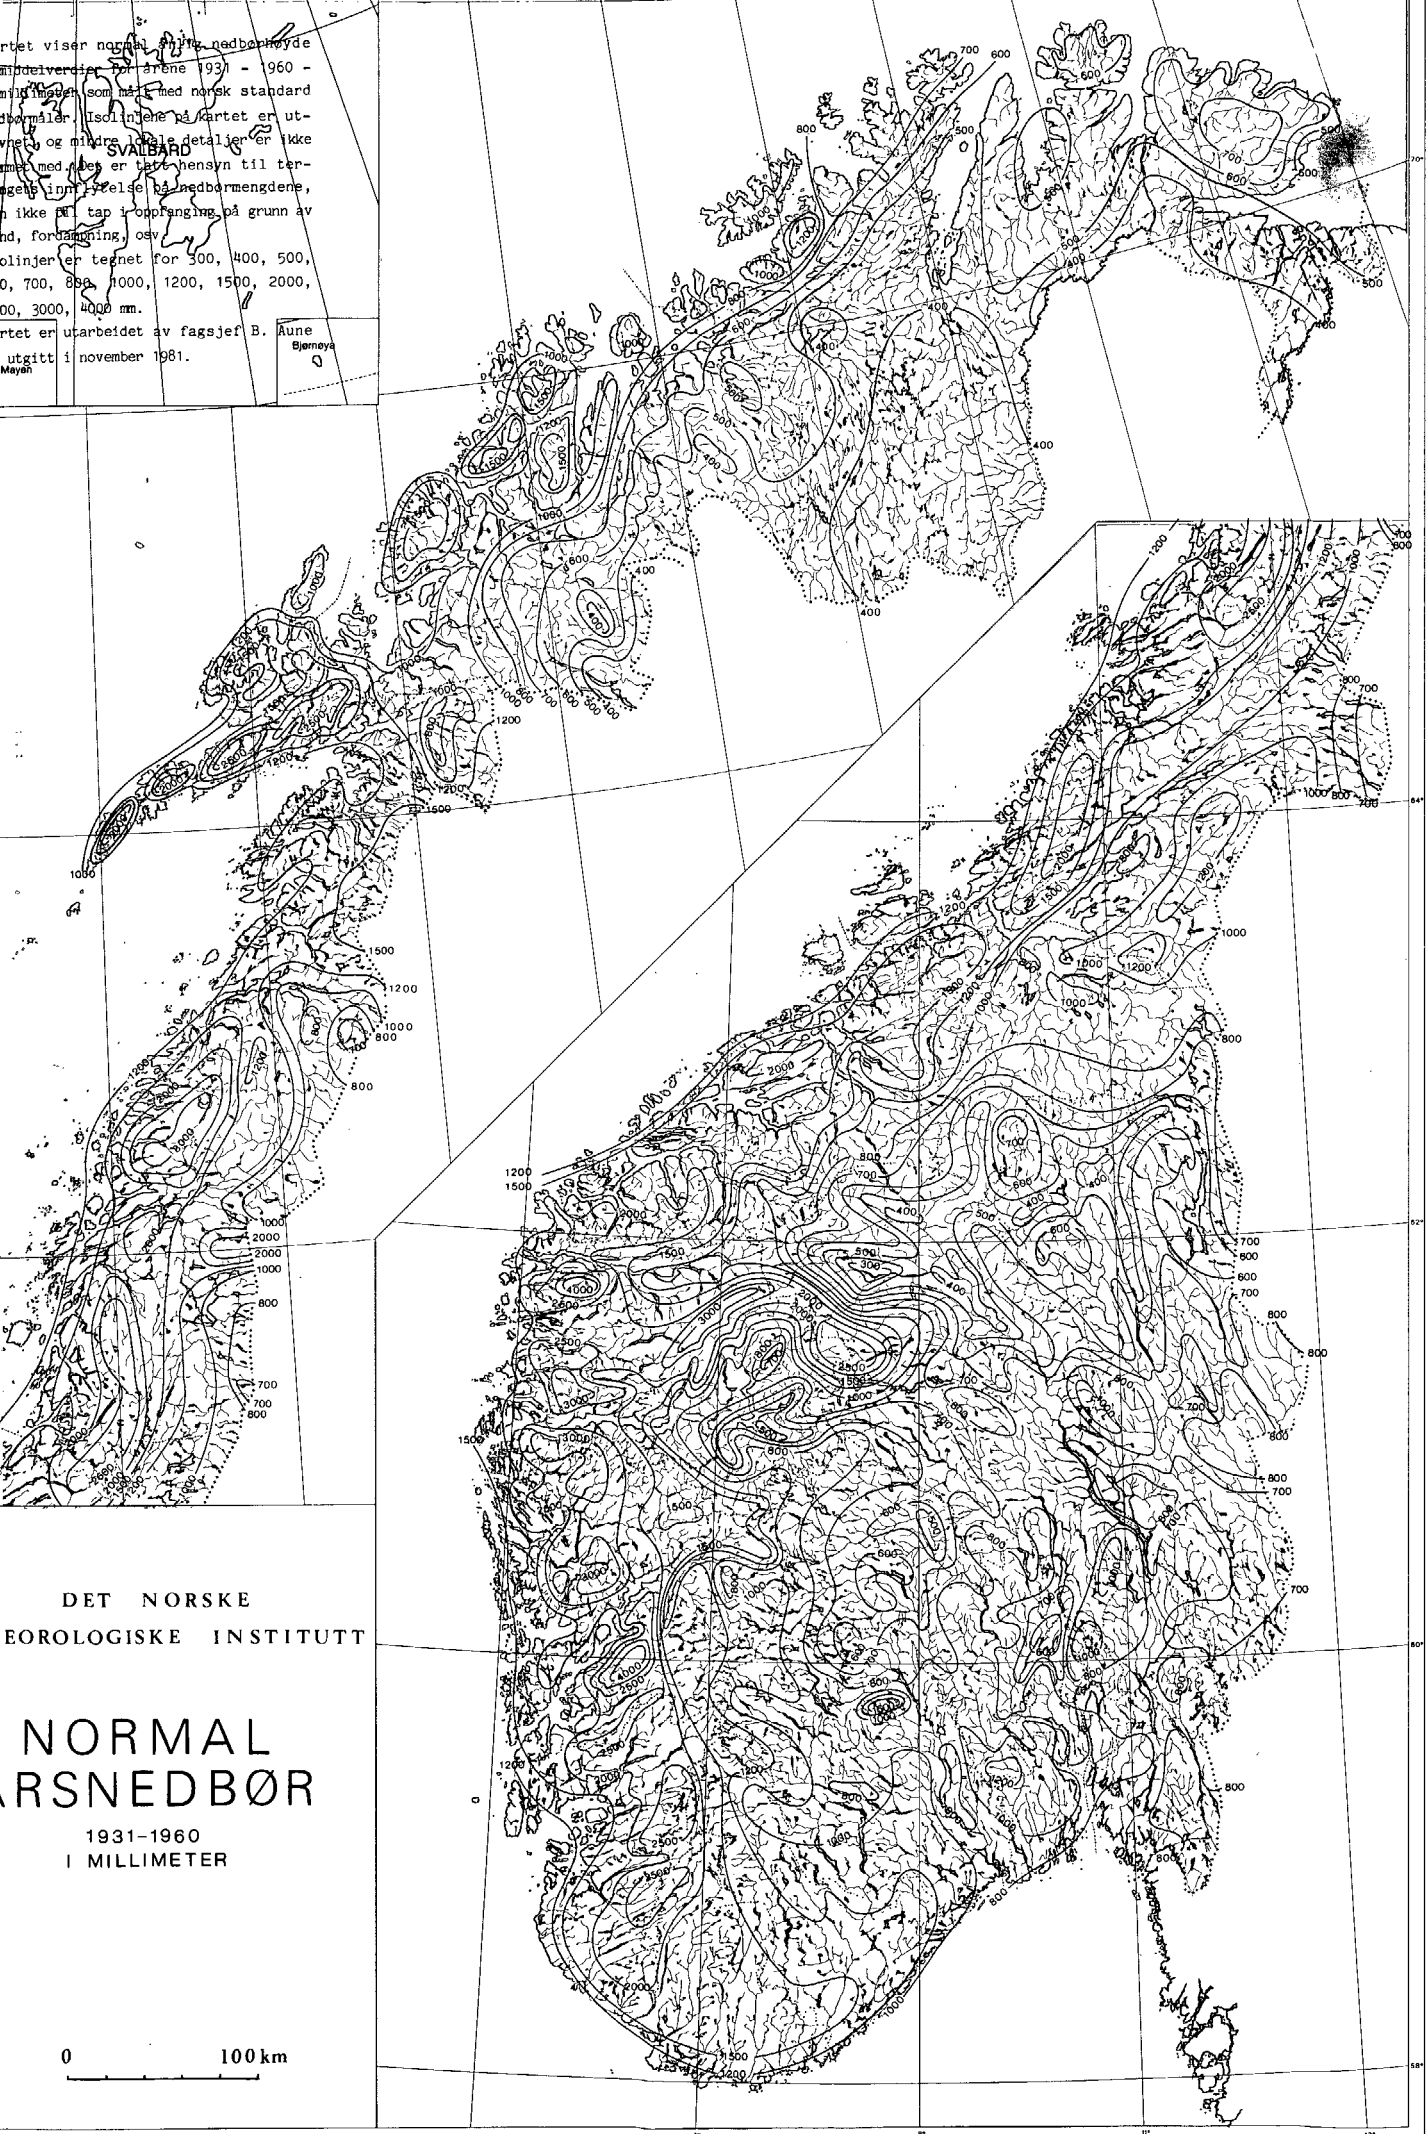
rtet viser normal årlig nedbørhøyde middelverdier for årene 1931 - 1960 - millimeter som målt med norsk standard nedbørmåler. Isolinjene på kartet er utjevnet, og mindre lokale detaljer er ikke med. Det er tatt hensyn til terrengets innflytelse på nedbørmengdene, men ikke til tap i oppfanging på grunn av vind, fordampning, osv.

Isolinjer er tegnet for 300, 400, 500, 600, 700, 800, 1000, 1200, 1500, 2000, 2500, 3000, 4000 mm.

Kartet er utarbeidet av fagsjef B. Aune og utgitt i november 1981.

SVALBARD

Bjørnøya

Jan Mayen

DET NORSKE
METEOROLOGISKE INSTITUTT

NORMAL
ÅRSNEDBØR

1931–1960
I MILLIMETER

0 100 km